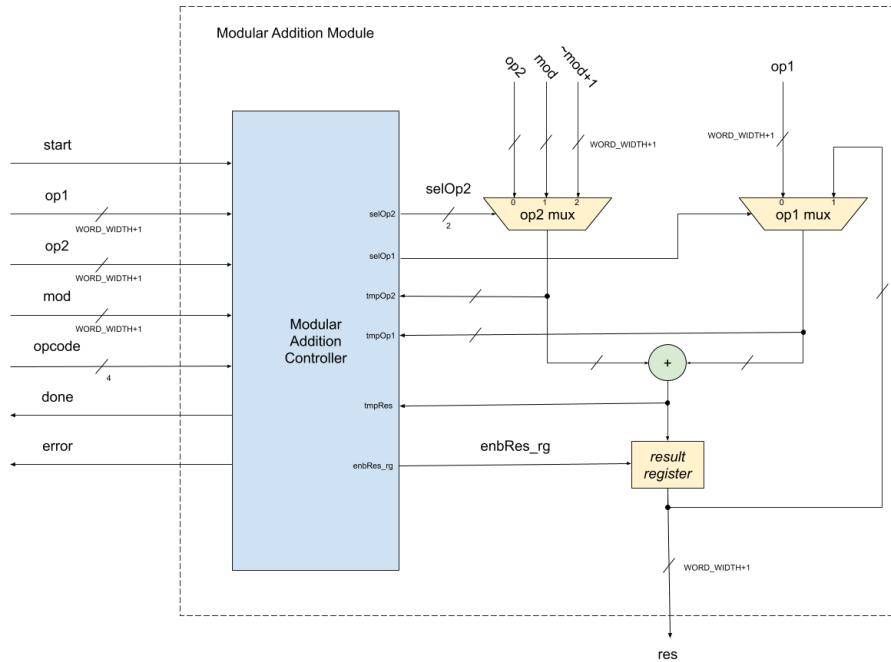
Modular Addition Module

op2 mod ~mod+1

op1

WORD_WIDTH+1

WORD_WIDTH+1

start

op1

WORD_WIDTH+1

op2

WORD_WIDTH+1

mod

WORD_WIDTH+1

opcode

4

done

error

Modular Addition Controller

selOp2

selOp2

2

0 1 2

op2 mux

0 1

op1 mux

selOp1

tmpOp2

tmpOp1

+

tmpRes

enbRes_rg

enbRes_rg

result register

WORD_WIDTH+1

res